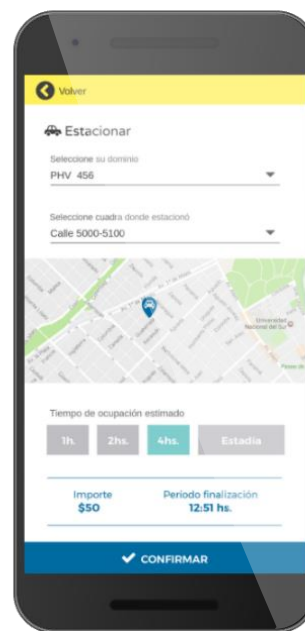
Volver

Estacionar

Seleccione su dominio
PHV 456

Seleccione cuadra donde estacionó
Calle 5000-5100

Universidad Nacional del Sur

Tiempo de ocupación estimado

1h. 2hs. 4hs. Estadía

Importe
$50

Periodo finalización
12:51 hs.

CONFIRMAR